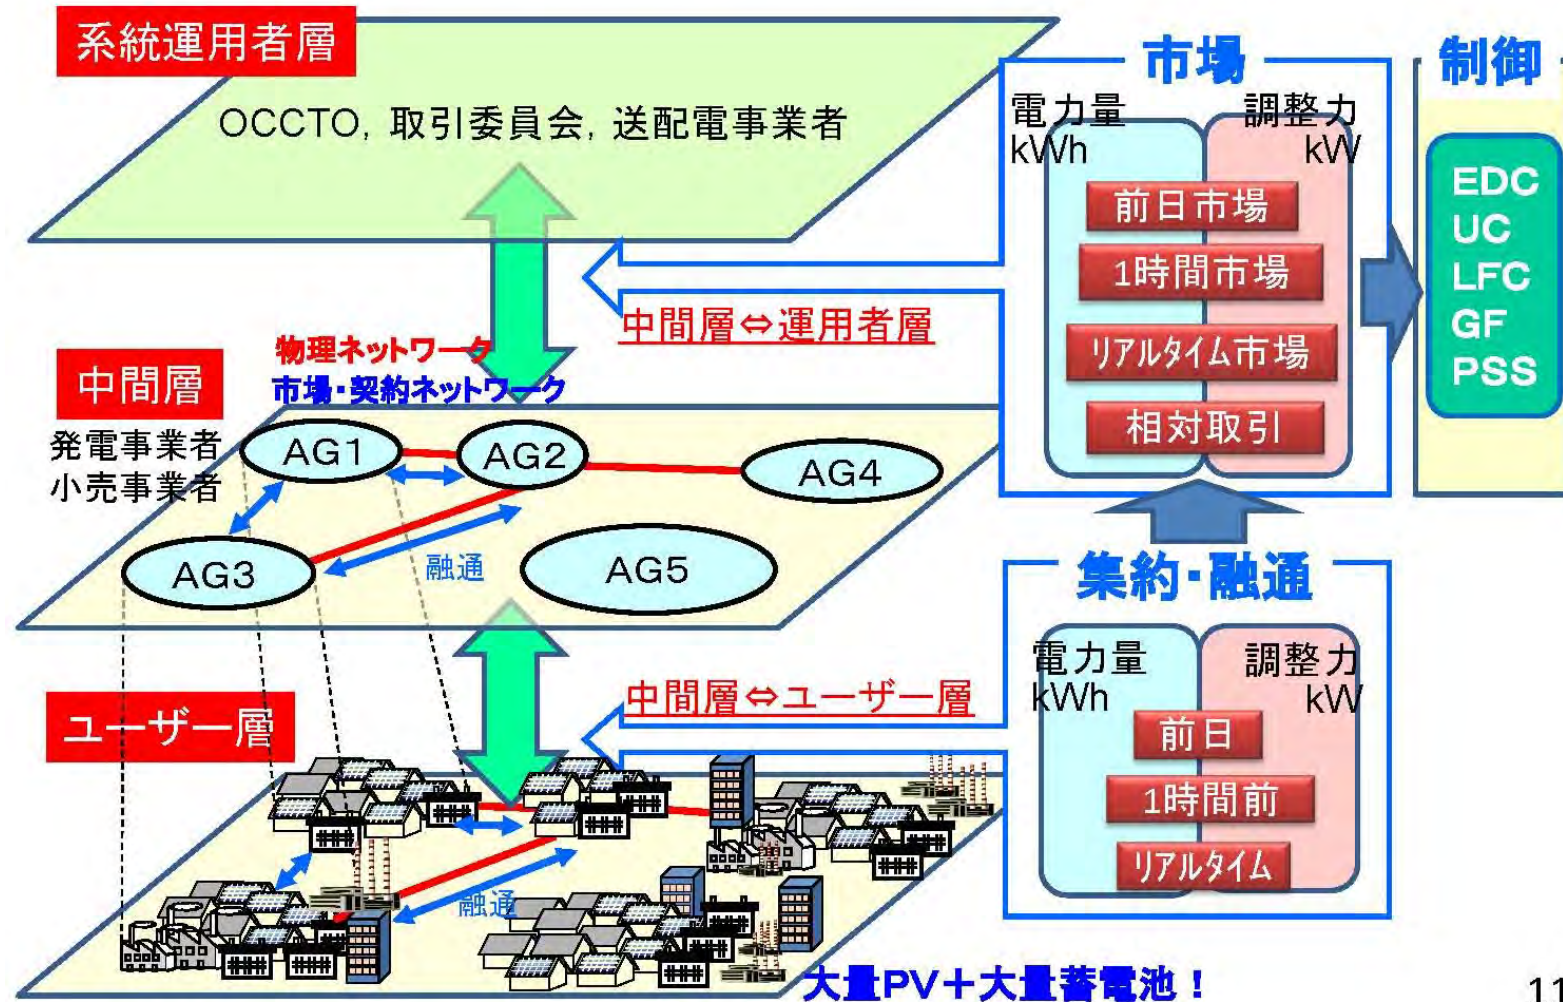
系統運用者層

OCCTO, 取引委員会, 送配電事業者

市場

電力量
kWh

調整力
kW

前日市場

1時間市場

リアルタイム市場

相対取引

制御

EDC
UC
LFC
GF
PSS

中間層⇔運用者層

物理ネットワーク
市場・契約ネットワーク

中間層

発電事業者
小売事業者

AG1

AG2

AG4

AG3

融通

AG5

集約・融通

電力量
kWh

調整力
kW

前日

1時間前

リアルタイム

中間層⇔ユーザー層

ユーザー層

融通

大量PV＋大量蓄電池！

11